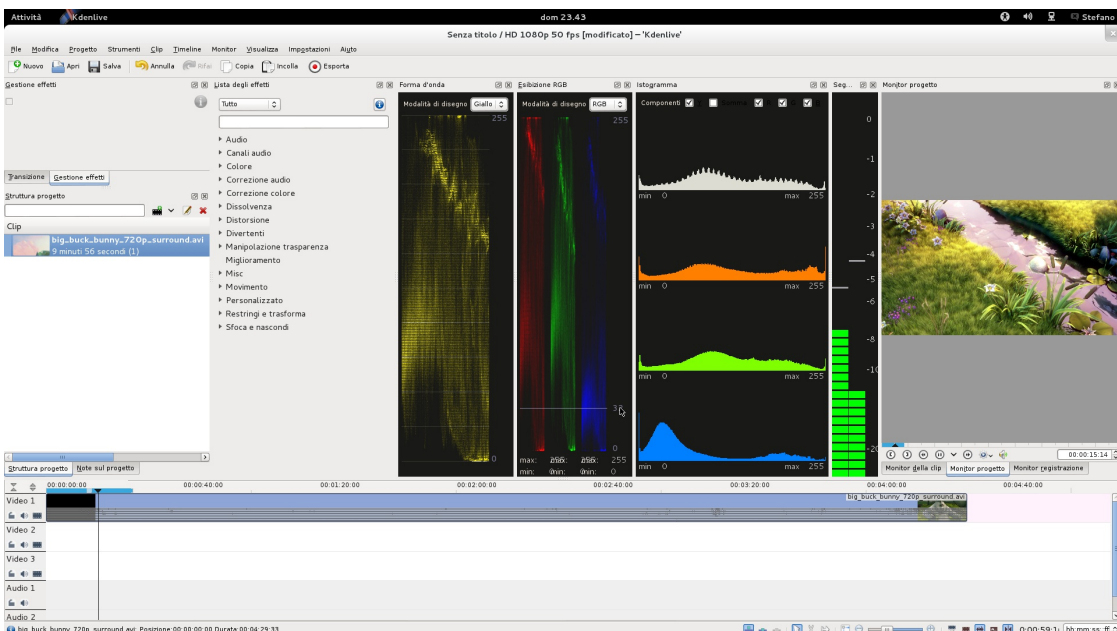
Attività Kdenlive dom 23.43 Stefano

Senza titolo / HD 1080p 50 fps [modificato] – 'Kdenlive'

File Modifica Progetto Strumenti Clip Timeline Monitor Visualizza Impostazioni Aiuto

Nuovo Apri Salva Annulla Rifai Copia Incolla Esporta

Gestione effetti

Lista degli effetti

Tutto

Audio
Canali audio
Colore
Correzione audio
Correzione colore
Dissolvenza
Distorsione
Divertenti
Manipolazione trasparenza
Miglioramento
Misc
Movimento
Personalizzato
Restringi e trasforma
Sfoca e nascondi

Transizione Gestione effetti

Struttura progetto

Clip
big_buck_bunny_720p_surround.avi
9 minuti 56 secondi (1)

Struttura progetto Note sul progetto

Forma d'onda
Modalità di disegno Giallo
255
0

Esibizione RGB
Modalità di disegno RGB
255
38
0
max: 255 255 255
min: 0 0 0

Istogramma
Componenti
min 0 max 255
min 0 max 255
min 0 max 255
min 0 max 255

Seg...
0
-1
-2
-3
-4
-5
-6
-8
-10
-20

Monitor progetto

00:00:15:14

Monitor della clip Monitor progetto Monitor registrazione

00:00:00:00 00:00:40:00 00:01:20:00 00:02:00:00 00:02:40:00 00:03:20:00 00:04:00:00 00:04:40:00

Video 1
big_buck_bunny_720p_surround.avi
Video 2
Video 3
Audio 1
Audio 2

big_buck_bunny_720p_surround.avi Posizione:00:00:00:00 Durata:00:04:29:33

0:00:59:1 hh:mm:ss::ff